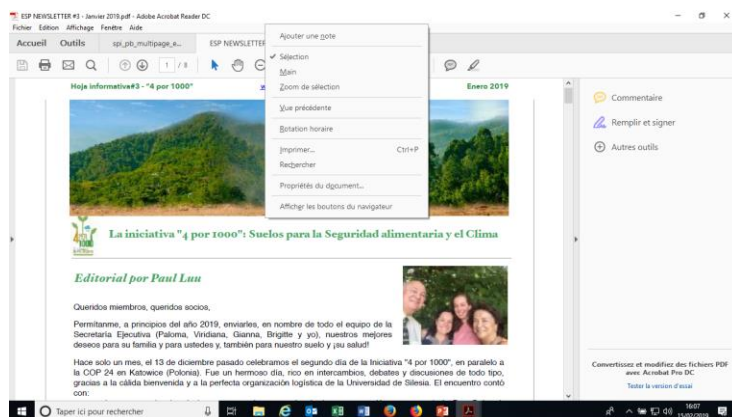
ESP NEWSLETTER #3 - Janvier 2019.pdf - Adobe Acrobat Reader DC
Fichier Edition Affichage Fenêtre Aide
Accueil Outils spi_pb_multipage_e... ESP NEWSLETTER

1 / 8

Ajouter une note
Sélection
Main
Zoom de sélection
Vue précédente
Rotation horaire
Imprimer... Ctrl+P
Rechercher
Propriétés du document...
Afficher les boutons du navigateur

Hoja informativa#3 - "4 por 1000" Enero 2019

La iniciativa "4 por 1000": Suelos para la Seguridad alimentaria y el Clima

Editorial por Paul Luu

Queridos miembros, queridos socios,

Permítanme, a principios del año 2019, enviarles, en nombre de todo el equipo de la Secretaría Ejecutiva (Paloma, Viridiana, Gianna, Brigitte y yo), nuestros mejores deseos para su familia y para ustedes y, también para nuestro suelo y ¡su salud!

Hace solo un mes, el 13 de diciembre pasado celebramos el segundo día de la Iniciativa "4 por 1000", en paralelo a la COP 24 en Katowice (Polonia). Fue un hermoso día, rico en intercambios, debates y discusiones de todo tipo, gracias a la cálida bienvenida y a la perfecta organización logística de la Universidad de Silesia. El encuentro contó con:

Commentaire
Remplir et signer
Autres outils

Convertissez et modifiez des fichiers PDF avec Acrobat Pro DC
Tester la version d'essai

Taper ici pour rechercher
16:07
15/02/2019